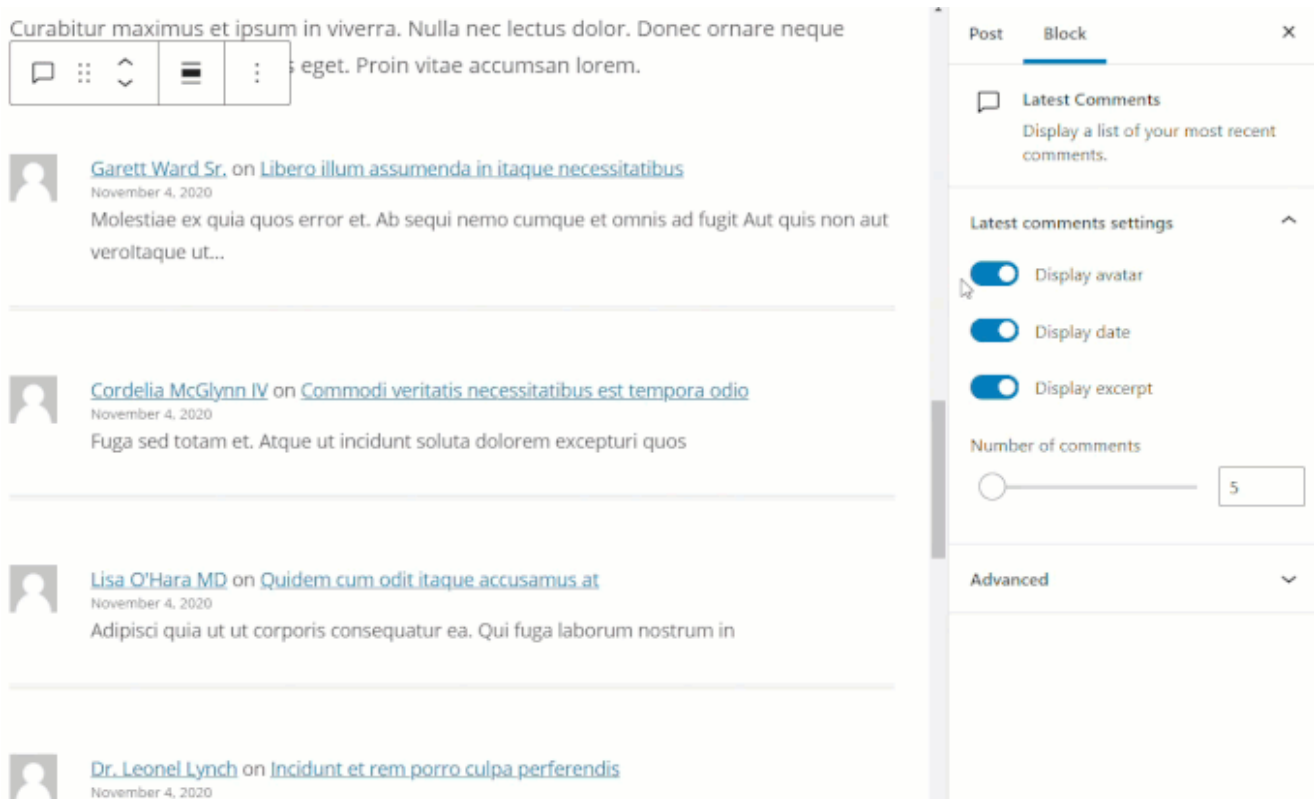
Curabitur maximus et ipsum in viverra. Nulla nec lectus dolor. Donec ornare neque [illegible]s eget. Proin vitae accumsan lorem.

Garett Ward Sr. on Libero illum assumenda in itaque necessitatibus
November 4, 2020
Molestiae ex quia quos error et. Ab sequi nemo cumque et omnis ad fugit Aut quis non aut veroltaque ut...

Cordelia McGlynn IV on Commodi veritatis necessitatibus est tempora odio
November 4, 2020
Fuga sed totam et. Atque ut incidunt soluta dolorem excepturi quos

Lisa O'Hara MD on Quidem cum odit itaque accusamus at
November 4, 2020
Adipisci quia ut ut corporis consequatur ea. Qui fuga laborum nostrum in

Dr. Leonel Lynch on Incidunt et rem porro culpa perferendis
November 4, 2020

Post Block ×

Latest Comments
Display a list of your most recent comments.

Latest comments settings

Display avatar

Display date

Display excerpt

Number of comments

5

Advanced